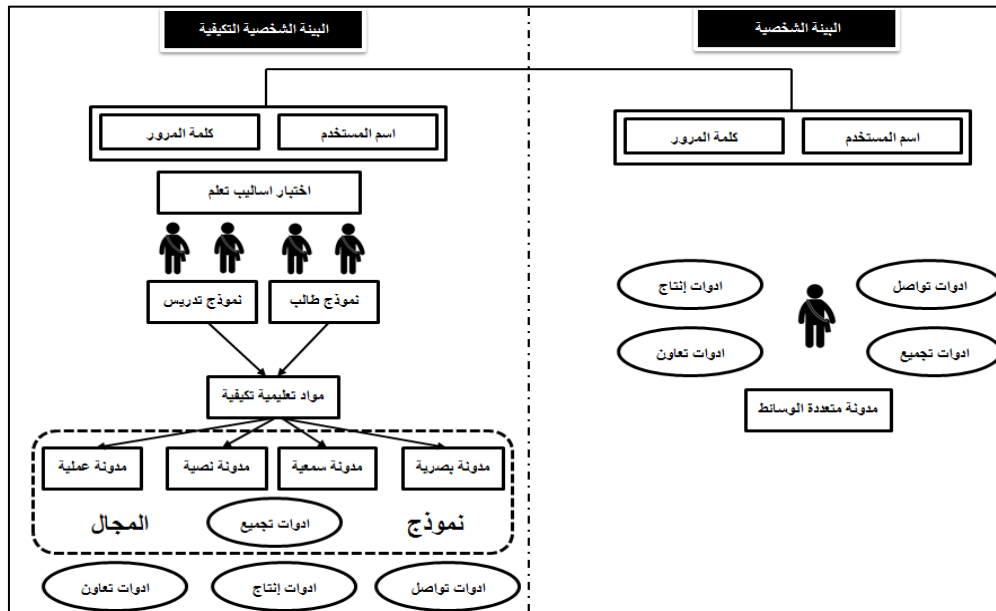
البيئة الشخصية

اسم المستخدم

كلمة المرور

ادوات تواصل

ادوات إنتاج

ادوات تجميع

ادوات تعاون

مدونة متعددة الوسائط

البيئة الشخصية التكيفية

اسم المستخدم

كلمة المرور

اختبار اساليب تعلم

نموذج طالب

نموذج تدريس

مواد تعليمية تكيفية

مدونة بصرية

مدونة سمعية

مدونة نصية

مدونة عملية

نموذج

ادوات تجميع

المجال

ادوات تواصل

ادوات إنتاج

ادوات تعاون